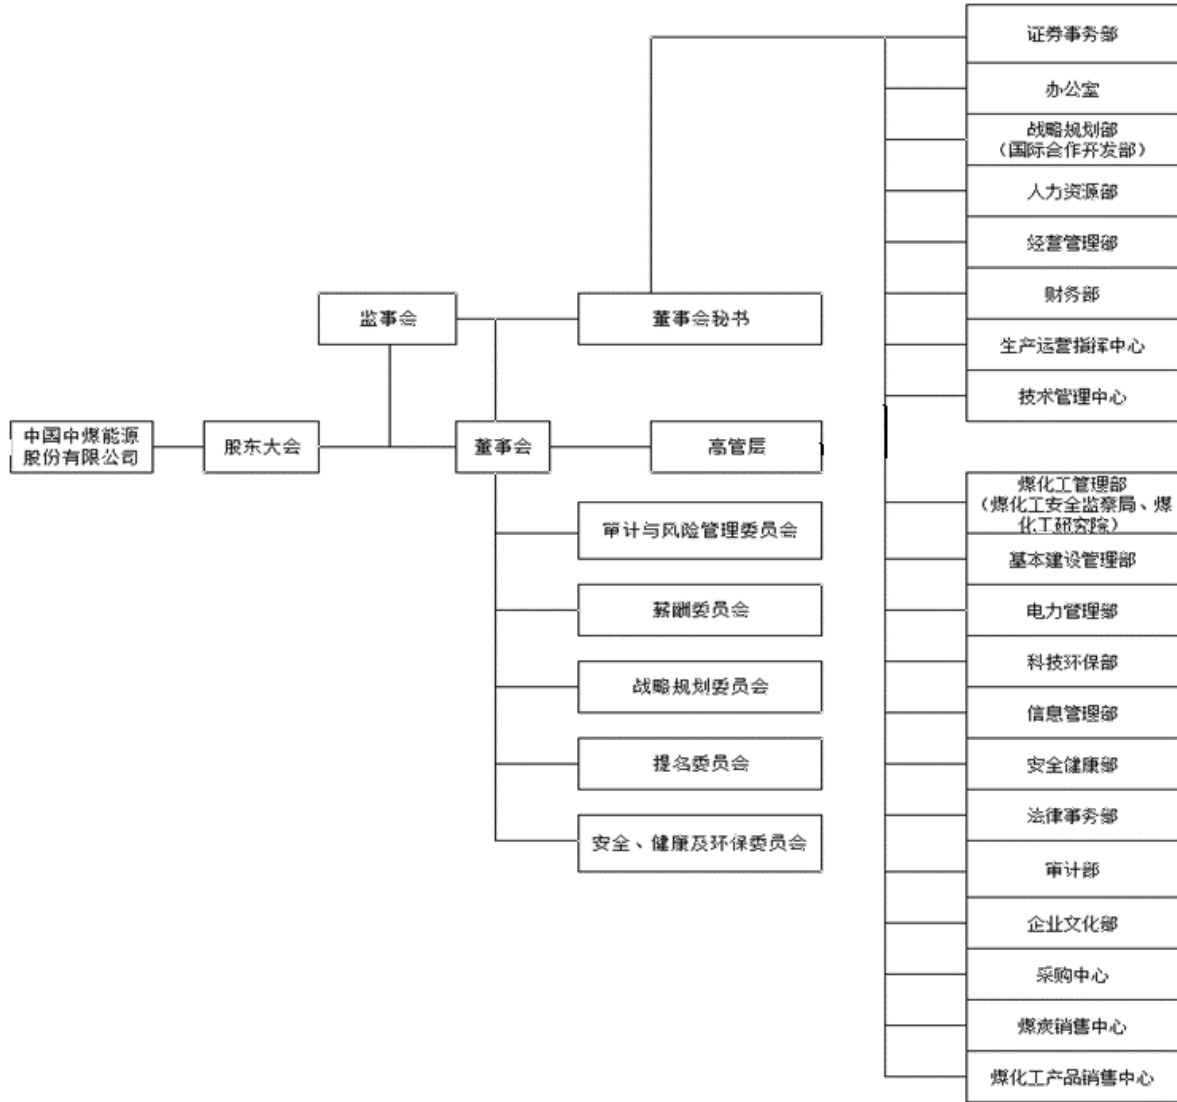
中国中煤能源股份有限公司

股东大会

监事会

董事会

董事会秘书

高管层

审计与风险管理委员会

薪酬委员会

战略规划委员会

提名委员会

安全、健康及环保委员会

证券事务部

办公室

战略规划部
（国际合作开发部）

人力资源部

经营管理部

财务部

生产运营指挥中心

技术管理中心

煤化工管理部
（煤化工安全监察局、煤化工研究院）

基本建设管理部

电力管理部

科技环保部

信息管理部

安全健康部

法律事务部

审计部

企业文化部

采购中心

煤炭销售中心

煤化工产品销售中心